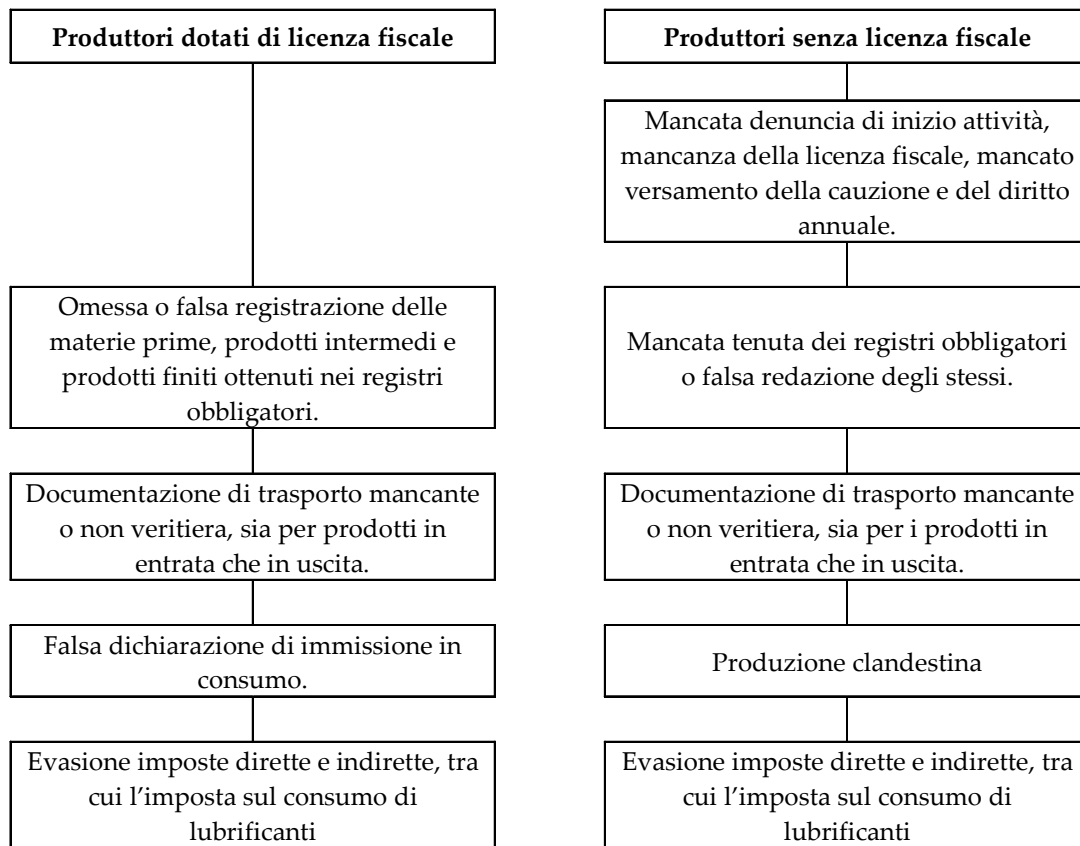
Produttori dotati di licenza fiscale

Omessa o falsa registrazione delle materie prime, prodotti intermedi e prodotti finiti ottenuti nei registri obbligatori.

Documentazione di trasporto mancante o non veritiera, sia per prodotti in entrata che in uscita.

Falsa dichiarazione di immissione in consumo.

Evasione imposte dirette e indirette, tra cui l'imposta sul consumo di lubrificanti

Produttori senza licenza fiscale

Mancata denuncia di inizio attività, mancanza della licenza fiscale, mancato versamento della cauzione e del diritto annuale.

Mancata tenuta dei registri obbligatori o falsa redazione degli stessi.

Documentazione di trasporto mancante o non veritiera, sia per i prodotti in entrata che in uscita.

Produzione clandestina

Evasione imposte dirette e indirette, tra cui l'imposta sul consumo di lubrificanti